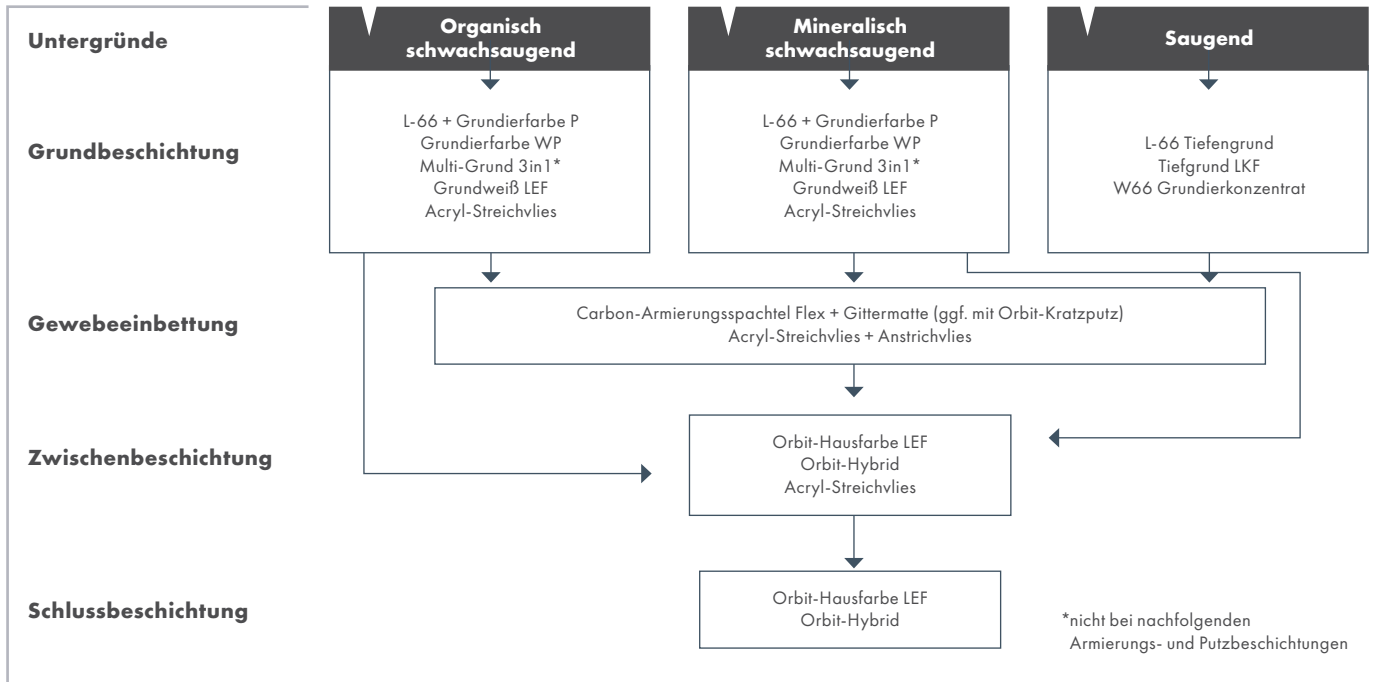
Untergründe

Organisch schwachsaugend

Mineralisch schwachsaugend

Saugend

Grundbeschichtung

L-66 + Grundierfarbe P
Grundierfarbe WP
Multi-Grund 3in1*
Grundweiß LEF
Acryl-Streichvlies

L-66 + Grundierfarbe P
Grundierfarbe WP
Multi-Grund 3in1*
Grundweiß LEF
Acryl-Streichvlies

L-66 Tiefengrund
Tiefgrund LKF
W66 Grundierkonzentrat

Gewebeeinbettung

Carbon-Armierungsspachtel Flex + Gittermatte (ggf. mit Orbit-Kratzputz)
Acryl-Streichvlies + Anstrichvlies

Zwischenbeschichtung

Orbit-Hausfarbe LEF
Orbit-Hybrid
Acryl-Streichvlies

Schlussbeschichtung

Orbit-Hausfarbe LEF
Orbit-Hybrid

*nicht bei nachfolgenden Armierungs- und Putzbeschichtungen